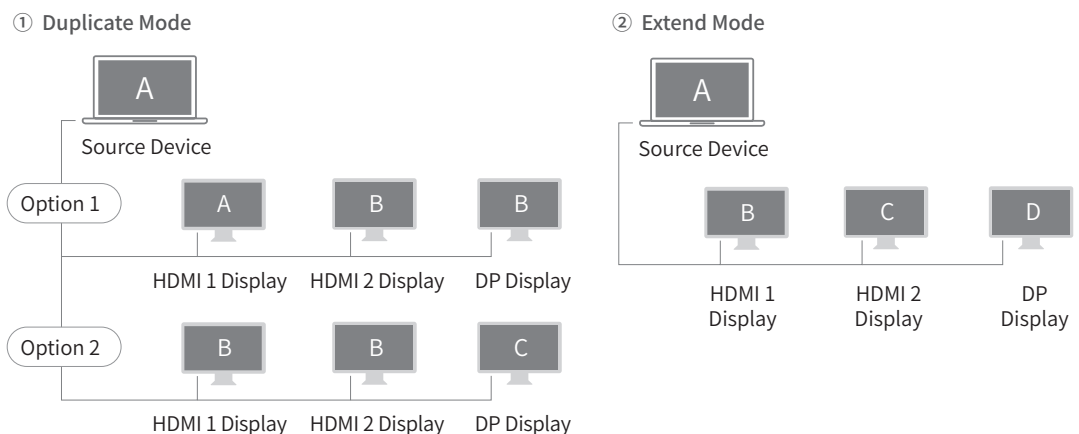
① Duplicate Mode

A

Source Device

Option 1

A

B

B

HDMI 1 Display

HDMI 2 Display

DP Display

Option 2

B

B

C

HDMI 1 Display

HDMI 2 Display

DP Display

② Extend Mode

A

Source Device

B

C

D

HDMI 1 Display

HDMI 2 Display

DP Display